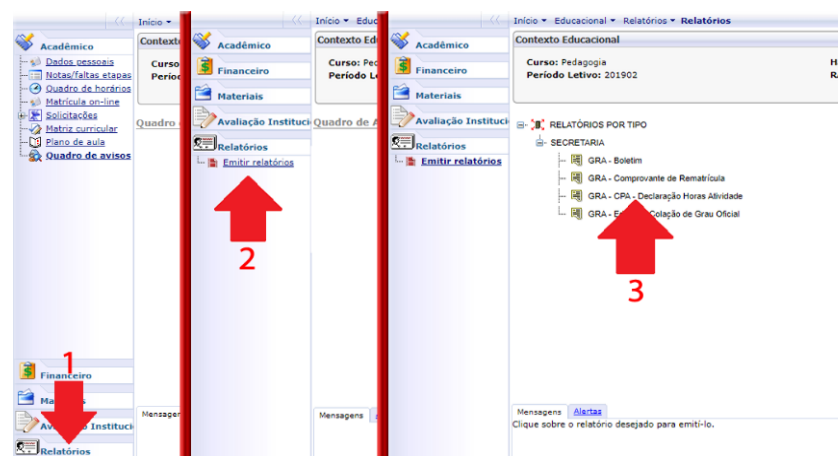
Início ▾
Acadêmico
Dados pessoais
Notas/faltas etapas
Quadro de horários
Matrícula on-line
Solicitações
Matriz curricular
Plano de aula
Quadro de avisos
Contexto
Curso
Período
Quadro
1
Financeiro
Ma
Avaliação Instituci
Relatórios
Mensagen

Início ▾ Educ
Acadêmico
Financeiro
Materiais
Avaliação Instituci
Relatórios
Emitir relatórios
2
Contexto Edu
Curso: Ped
Período Le
Quadro de A
Mensagens

Início ▾ Educacional ▾ Relatórios ▾ Relatórios
Acadêmico
Financeiro
Materiais
Avaliação Instituci
Relatórios
Emitir relatórios
Contexto Educacional
Curso: Pedagogia
Período Letivo: 201902
H
Ra
RELATÓRIOS POR TIPO
SECRETARIA
GRA - Boletim
GRA - Comprovante de Rematrícula
GRA - CPA - Declaração Horas Atividade
GRA - E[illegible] Colação de Grau Oficial
3
Mensagens
Alertas
Clique sobre o relatório desejado para emiti-lo.